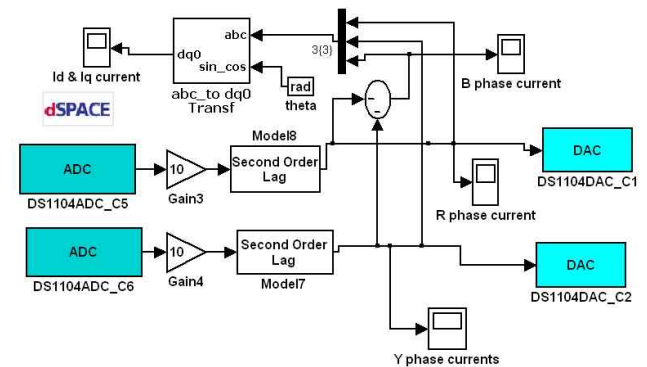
abc
dq0
sin_cos
abc_to dq0
Transf
Id & Iq current
dSPACE
rad
theta
3(3)
B phase current
Model8
Second Order Lag
ADC
DS1104ADC_C5
10
Gain3
DAC
DS1104DAC_C1
R phase current
ADC
DS1104ADC_C6
10
Gain4
Second Order Lag
Model7
DAC
DS1104DAC_C2
Y phase currents